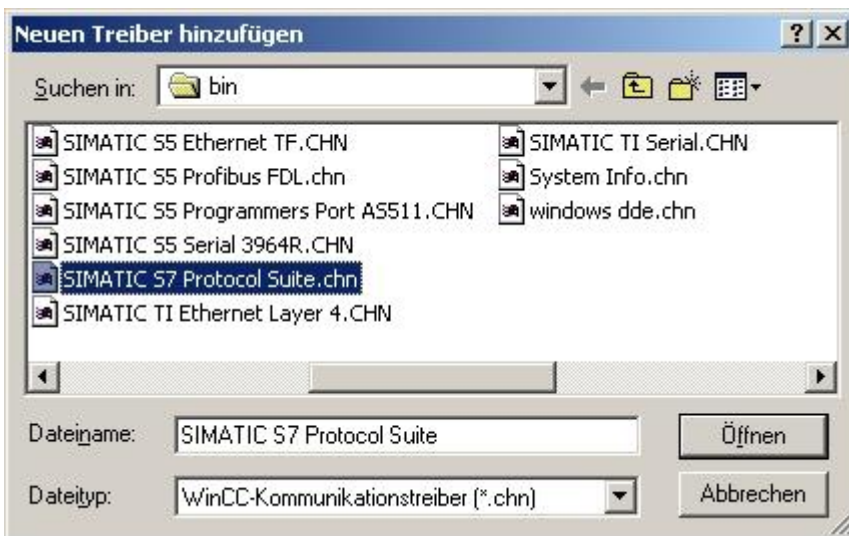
Neuen Treiber hinzufügen

?

Suchen in: bin

SIMATIC S5 Ethernet TF.CHN
SIMATIC S5 Profibus FDL.chn
SIMATIC S5 Programmers Port AS511.CHN
SIMATIC S5 Serial 3964R.CHN
SIMATIC S7 Protocol Suite.chn
SIMATIC TI Ethernet Layer 4.CHN

SIMATIC TI Serial.CHN
System Info.chn
windows dde.chn

Dateiname: SIMATIC S7 Protocol Suite

Öffnen

Dateityp: WinCC-Kommunikationstreiber (*.chn)

Abbrechen